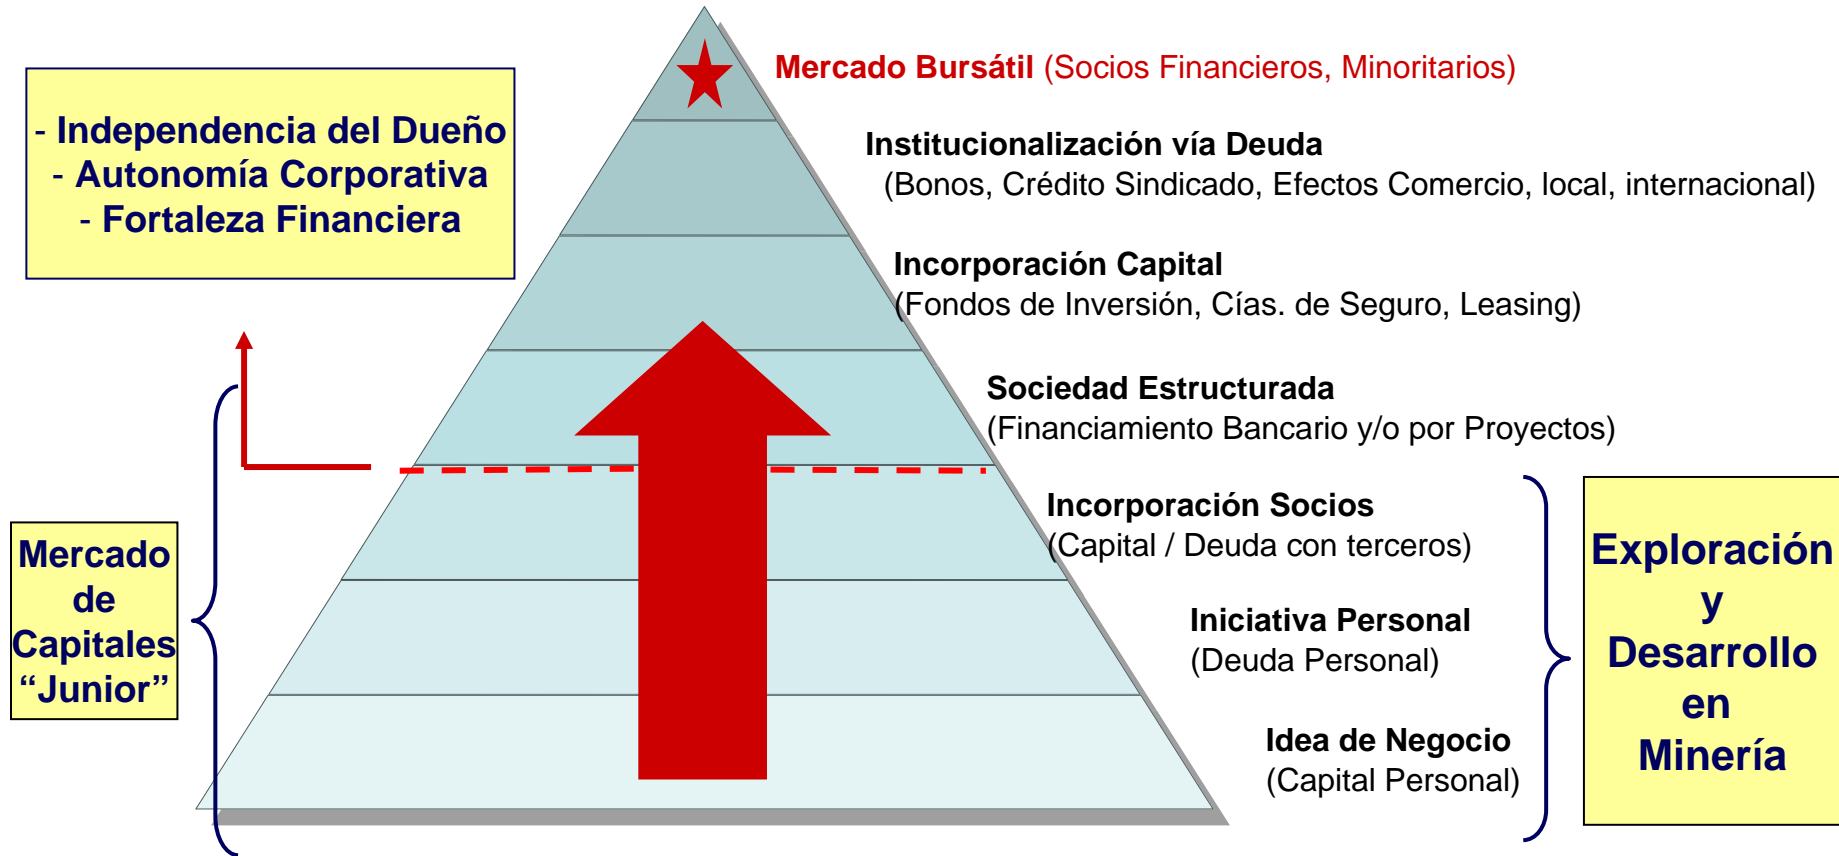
- Independencia del Dueño
- Autonomía Corporativa
- Fortaleza Financiera

Mercado Bursátil (Socios Financieros, Minoritarios)

Institucionalización vía Deuda
(Bonos, Crédito Sindicado, Efectos Comercio, local, internacional)

Incorporación Capital
(Fondos de Inversión, Cías. de Seguro, Leasing)

Sociedad Estructurada
(Financiamiento Bancario y/o por Proyectos)

Incorporación Socios
(Capital / Deuda con terceros)

Iniciativa Personal
(Deuda Personal)

Idea de Negocio
(Capital Personal)

Mercado de Capitales “Junior”

Exploración y Desarrollo en Minería